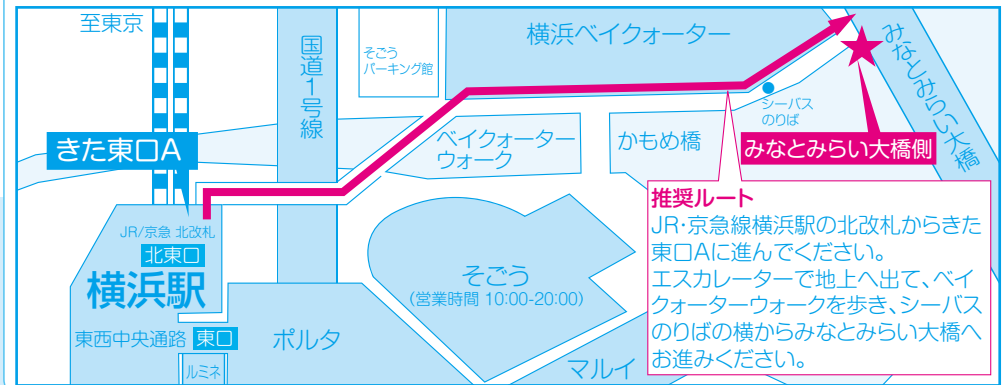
至東京

国道1号線

そごう
パーキング館

横浜ベイクォーター

みなとみらい大橋

シーバス
のりば

みなとみらい大橋側

きた東口A

ベイクォーター
ウォーク

かもめ橋

JR/京急 北改札

北東口

横浜駅

そごう
(営業時間 10:00-20:00)

東西中央通路 東口

ポルタ

ルミネ

マルイ

推奨ルート
JR・京急線横浜駅の北改札からきた東口Aに進んでください。
エスカレーターで地上へ出て、ベイクォーターウォークを歩き、シーバスのりばの横からみなとみらい大橋へお進みください。